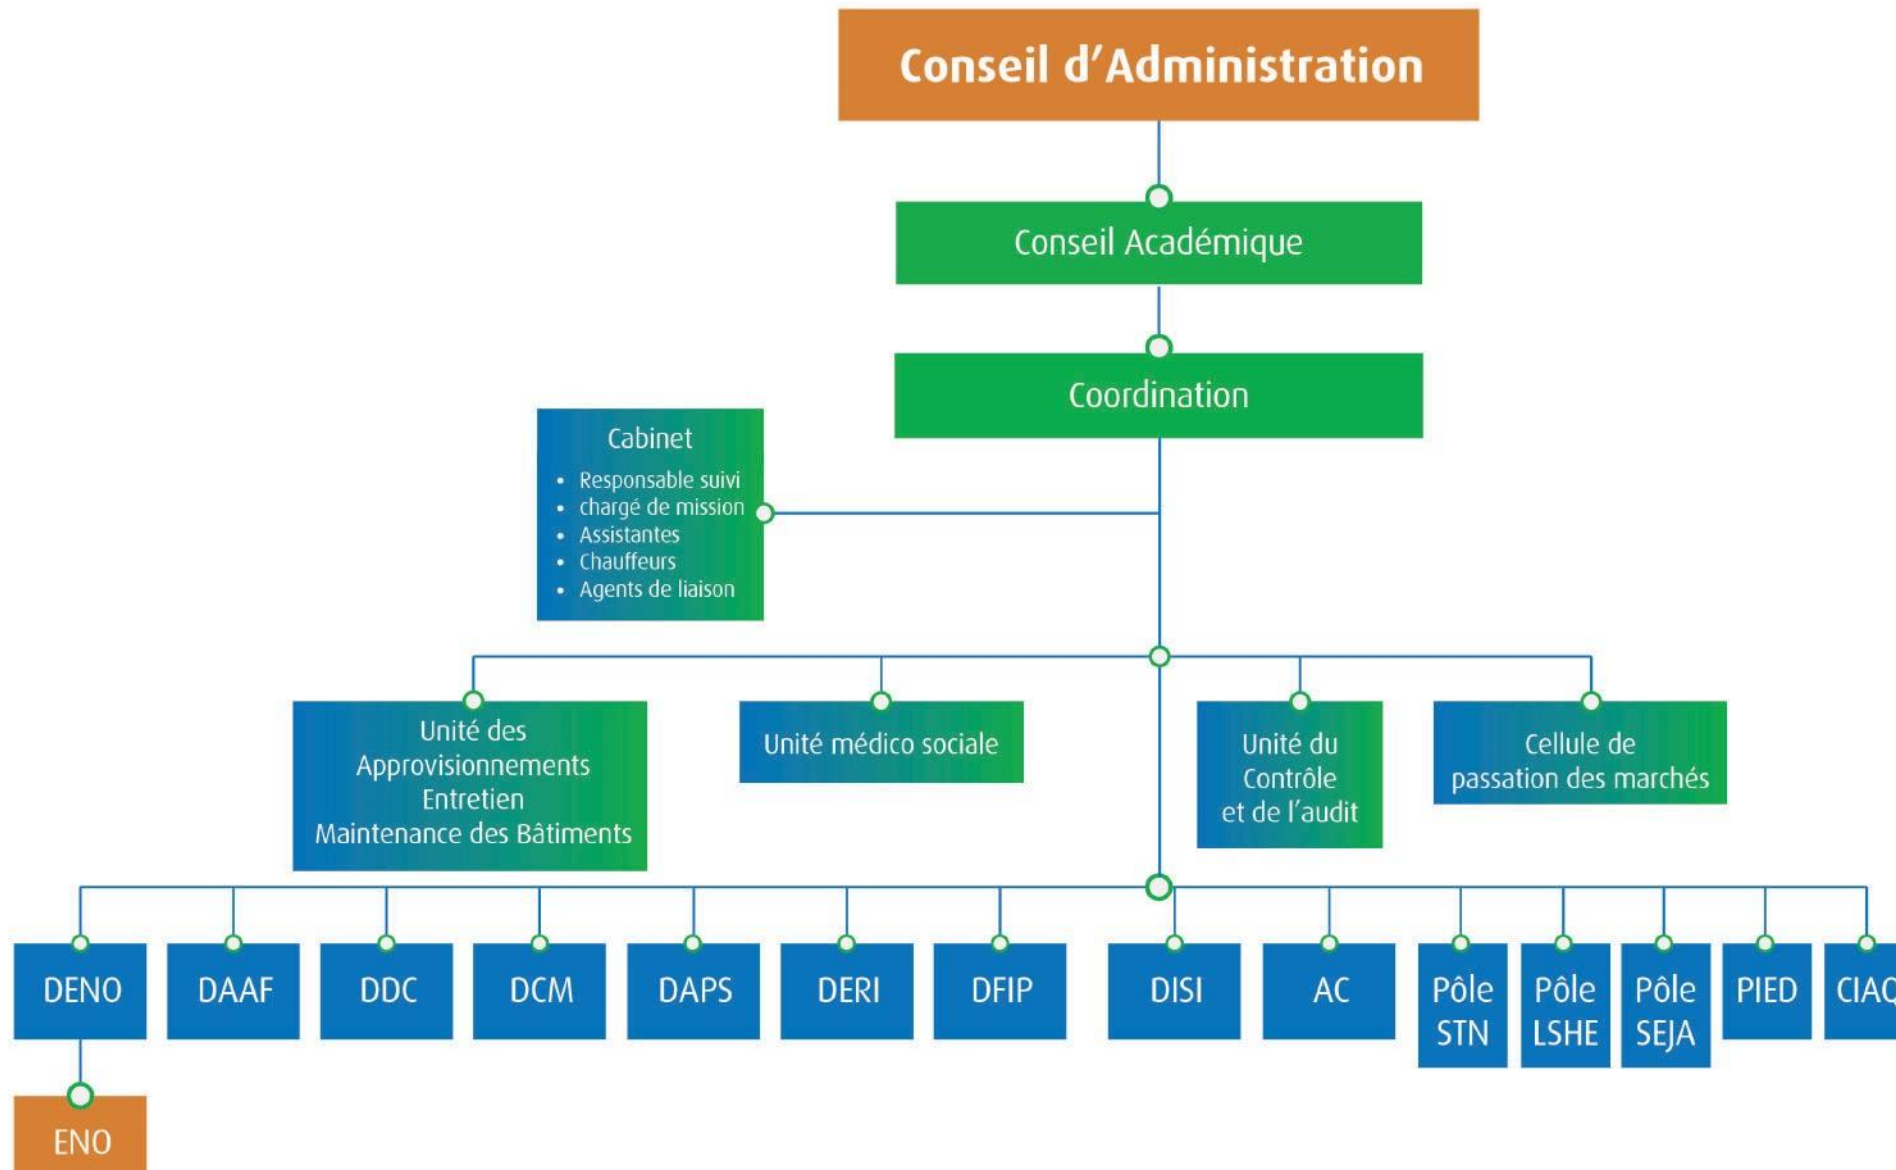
Conseil d'Administration

Conseil Académique

Coordination

Cabinet
• Responsable suivi
• chargé de mission
• Assistantes
• Chauffeurs
• Agents de liaison

Unité des Approvisionnements Entretien Maintenance des Bâtiments

Unité médico sociale

Unité du Contrôle et de l'audit

Cellule de passation des marchés

DENO

DAAF

DDC

DCM

DAPS

DERI

DFIP

DISI

AC

Pôle STN

Pôle LSHE

Pôle SEJA

PIED

CIA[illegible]

ENO